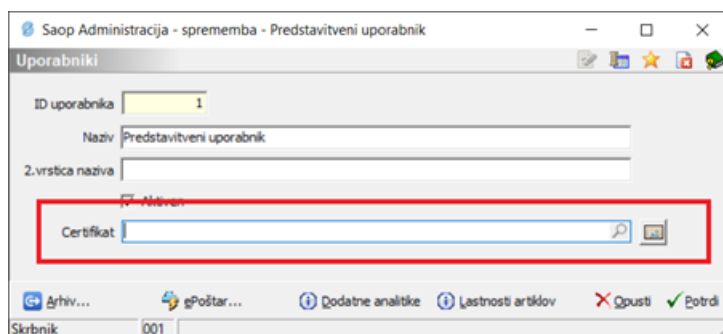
Saop Administracija - sprememba - Predstavitveni uporabnik

Uporabniki

ID uporabnika 1

Naziv Predstavitveni uporabnik

2.vrstica naziva

Aktiven

Certifikat

Arhiv... ePoštar... Dodatne analitike Lastnosti artiklov Opusti Potrdi

Skrbnik 001